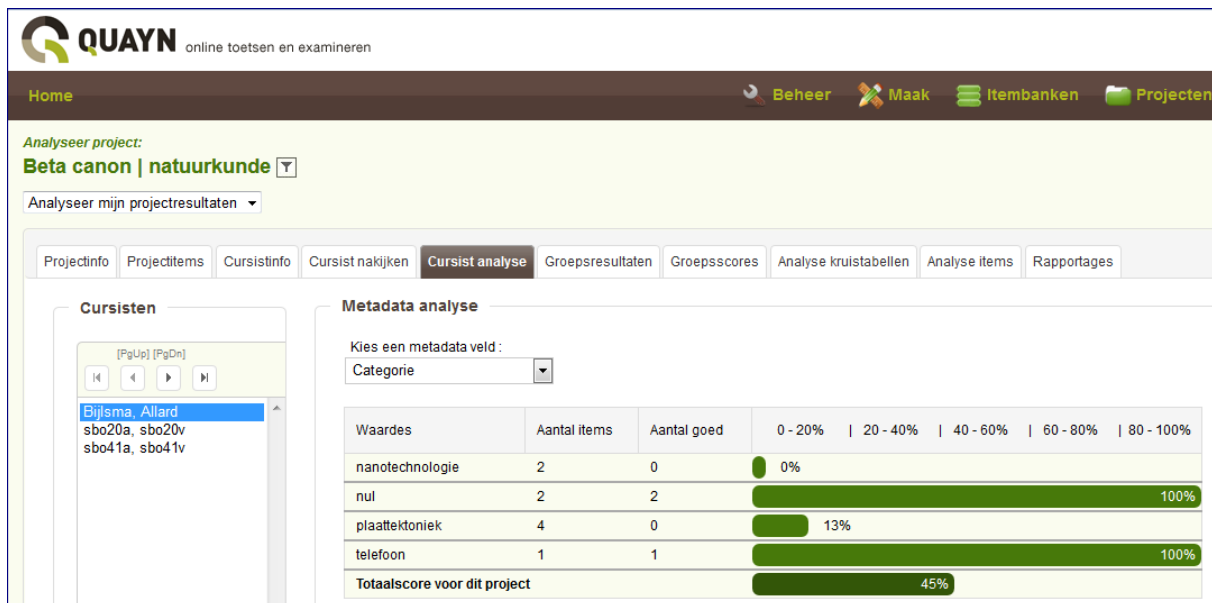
QUAYN online toetsen en examineren

Home

Beheer Maak Itembanken Projecten

Analyseer project:
Beta canon | natuurkunde

Analyseer mijn projectresultaten

Projectinfo | Projectitems | Cursistinfo | Cursist nakijken | Cursist analyse | Groepsresultaten | Groepsscores | Analyse kruistabellen | Analyse items | Rapportages

Cursisten

[PgUp] [PgDn]

Bijlsma, Allard
sbo20a, sbo20v
sbo41a, sbo41v

Metadata analyse

Kies een metadata veld :
Categorie

| Waardes | Aantal items | Aantal goed | 0 - 20% \| 20 - 40% \| 40 - 60% \| 60 - 80% \| 80 - 100% |
|---|---|---|---|
| nanotechnologie | 2 | 0 | 0% |
| nul | 2 | 2 | 100% |
| plaattektoniek | 4 | 0 | 13% |
| telefoon | 1 | 1 | 100% |
| Totaalscore voor dit project | | | 45% |